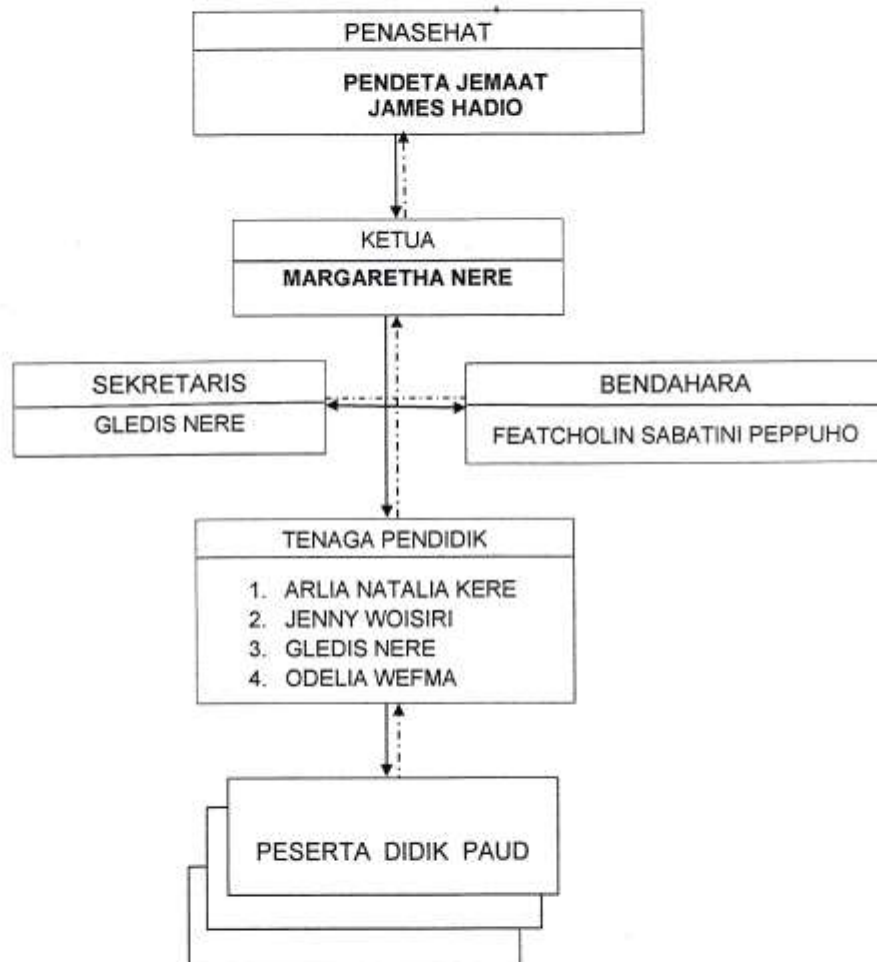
PENASEHAT

PENDETA JEMAAT
JAMES HADIO

KETUA

MARGARETHA NERE

SEKRETARIS

GLEDIS NERE

BENDAHARA

FEATCHOLIN SABATINI PEPPUHO

TENAGA PENDIDIK

1. ARLIA NATALIA KERE
2. JENNY WOISIRI
3. GLEDIS NERE
4. ODELIA WEFMA

PESERTA DIDIK PAUD